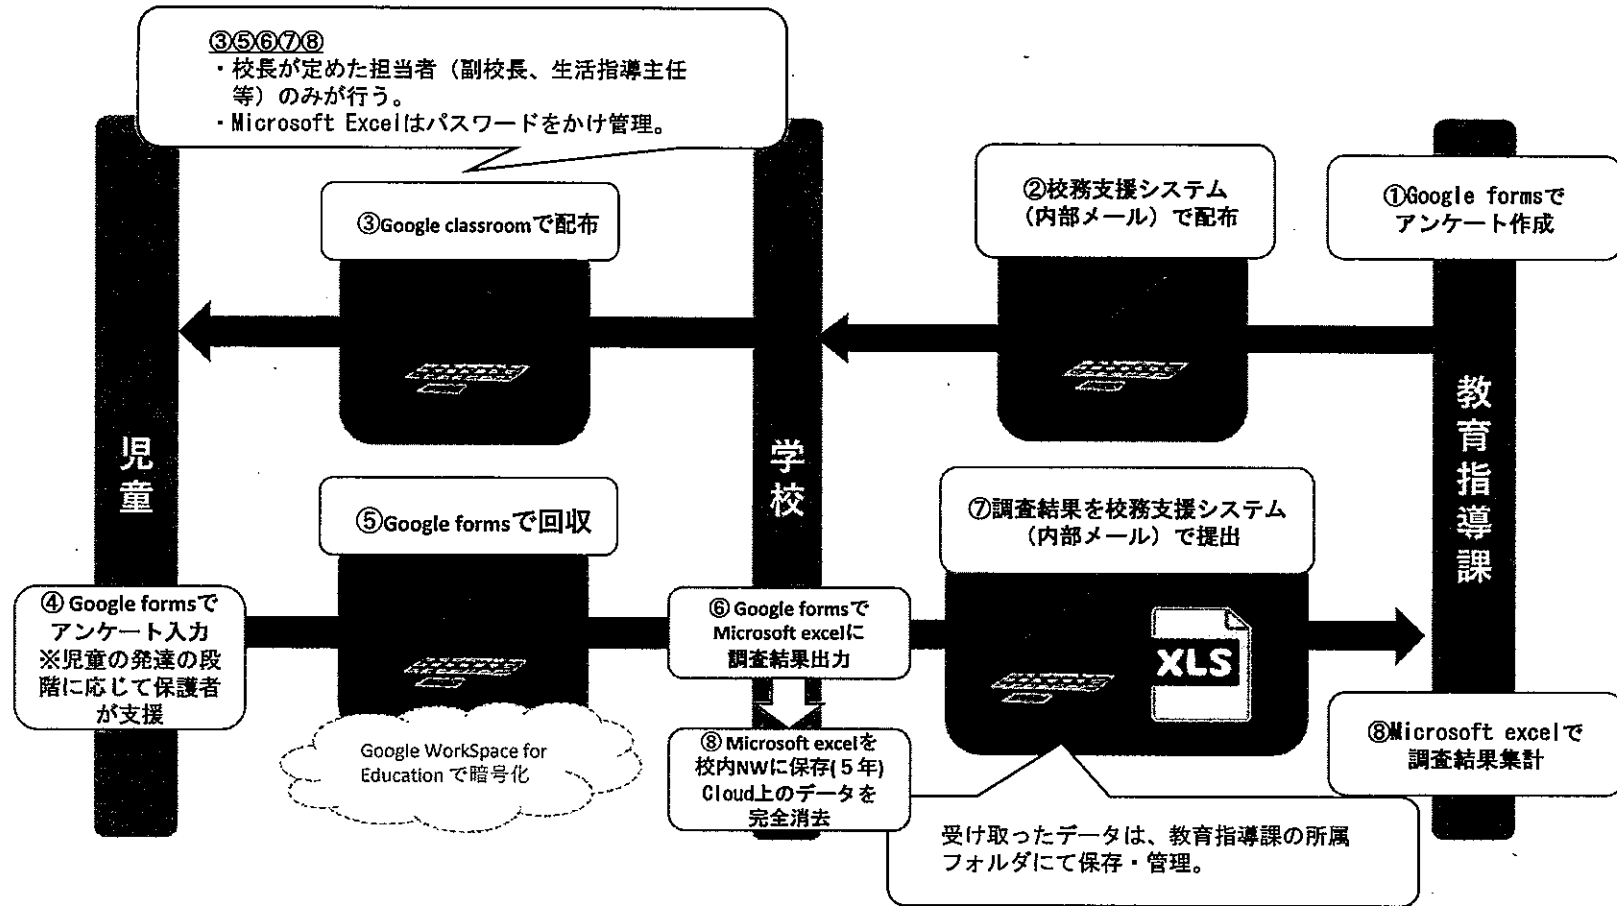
③⑤⑥⑦⑧
・校長が定めた担当者（副校長、生活指導主任等）のみが行う。
・Microsoft Excelはパスワードをかけ管理。

②校務支援システム（内部メール）で配布

①Google formsでアンケート作成

③Google classroomで配布

児童

学校

教育指導課

⑤Google formsで回収

⑦調査結果を校務支援システム（内部メール）で提出

④ Google formsでアンケート入力
※児童の発達の段階に応じて保護者が支援

⑥ Google formsでMicrosoft excelに調査結果出力

XLS

⑧Microsoft excelで調査結果集計

Google WorkSpace for Education で暗号化

⑧ Microsoft excelを校内NWに保存(５年)
Cloud上のデータを完全消去

受け取ったデータは、教育指導課の所属フォルダにて保存・管理。